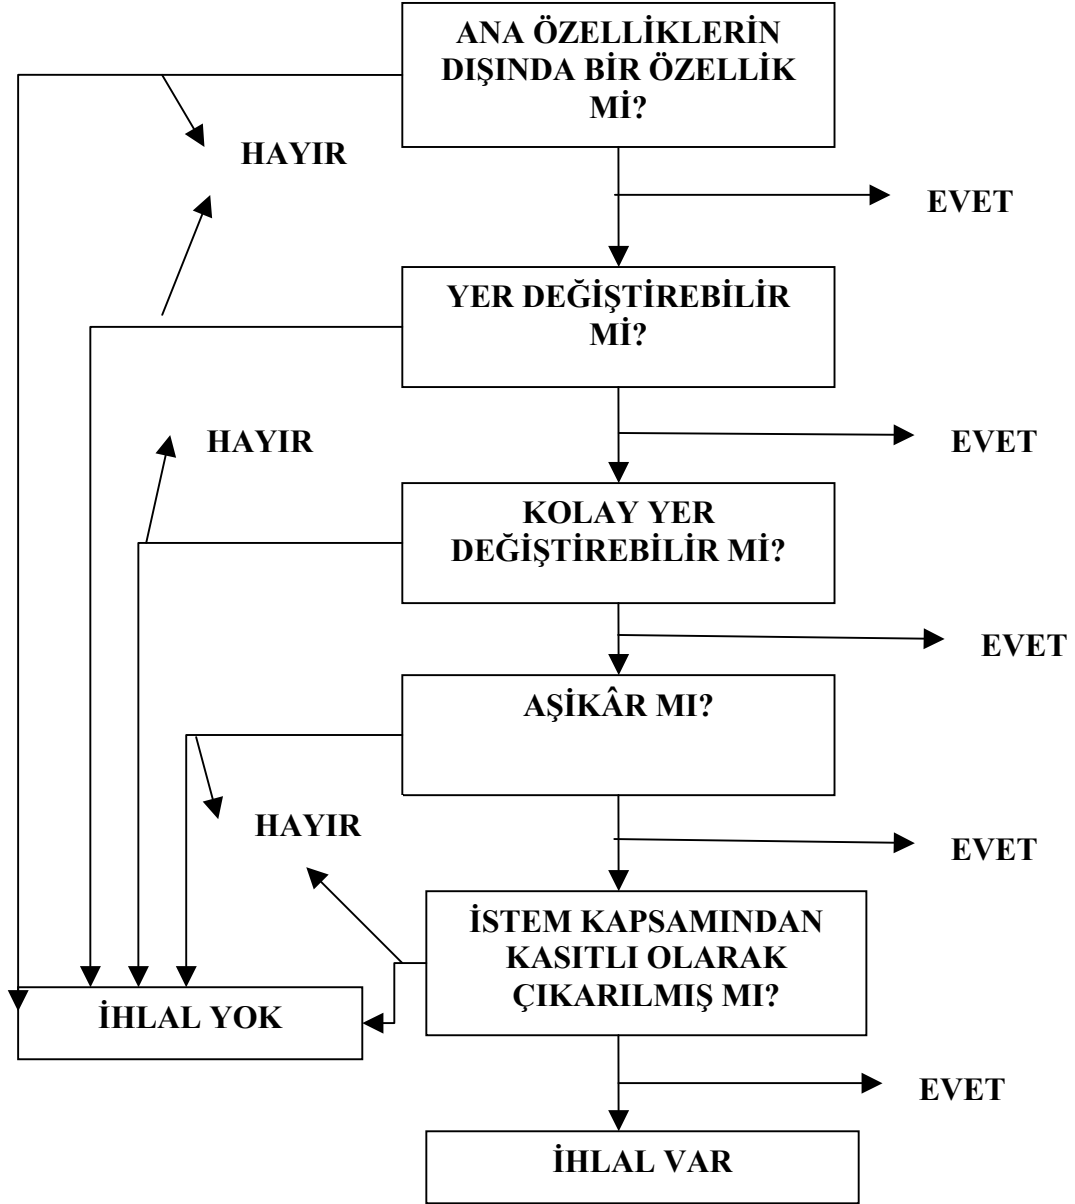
ANA ÖZELLİKLERİN DIŞINDA BİR ÖZELLİK Mİ?

HAYIR

EVET

YER DEĞİŞTİREBİLİR Mİ?

HAYIR

EVET

KOLAY YER DEĞİŞTİREBİLİR Mİ?

EVET

AŞİKÂR MI?

HAYIR

EVET

İSTEM KAPSAMINDAN KASITLI OLARAK ÇIKARILMIŞ MI?

İHLAL YOK

EVET

İHLAL VAR